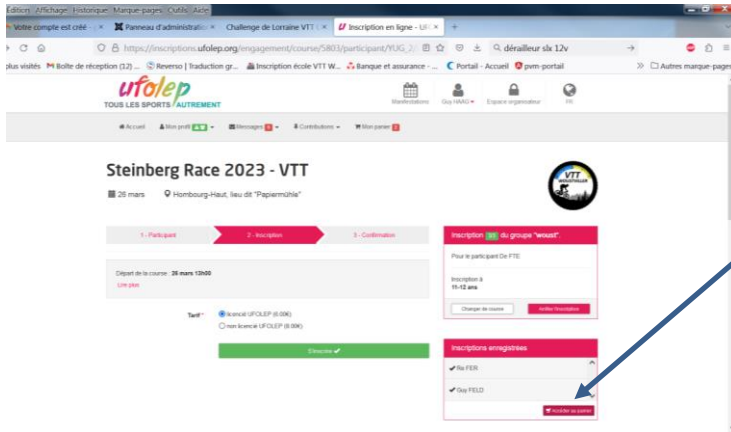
Édition Affichage Historique Marque-pages Outils Aide

Votre compte est créé - ×
Panneau d'administratio ×
Challenge de Lorraine VTT ×
Inscription en ligne - UF ×
+

https://inscriptions.ufolep.org/engagement/course/5803/participant/YUG_2
dérailleur slx 12v

plus visités
Boîte de réception (12) ...
Reverso | Traduction gr...
Inscription école VTT W...
Banque et assurance - ...
Portail - Accueil
pvm-portail
Autres marque-pages

ufolep
TOUS LES SPORTS AUTREMENT

Manifestations
Guy HAAG
Espace organisateur
FR

Accueil
Mon profil
Messages
Contributions
Mon panier

Steinberg Race 2023 - VTT

26 mars
Hombourg-Haut, lieu dit "Papiermühle"

VTT

1 - Participant
2 - Inscription
3 - Confirmation

Départ de la course : 26 mars 13h00
Lire plus

Tarif *
licencié UFOLEP (6.00€)
non licencié UFOLEP (8.00€)

S'inscrire ✔

Inscription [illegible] du groupe "wousf"

Pour le participant Oe FTE

Inscription à
11-12 ans

Changer de course
Arrêter l'inscription

Inscriptions enregistrées

✔ Re FER
✔ Guy FELD

Accéder au panier